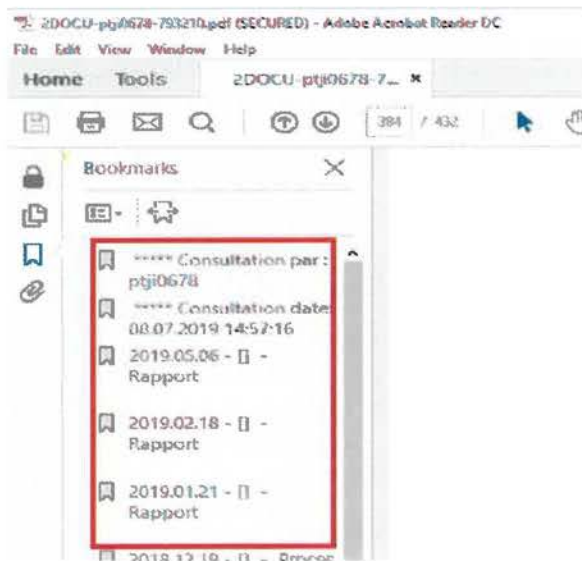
2DOCU-ptji0678-793210.pdf (SECURED) - Adobe Acrobat Reader DC

File Edit View Window Help

Home Tools 2DOCU-ptji0678-7... ×

384 / 432

Bookmarks

***** Consultation par : ptji0678

***** Consultation date: 08.07.2019 14:57:16

2019.05.06 - [] - Rapport

2019.02.18 - [] - Rapport

2019.01.21 - [] - Rapport

2018.12.19 - [] - Proces